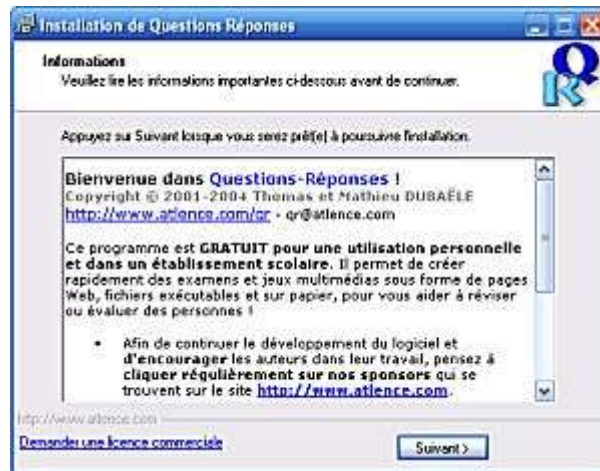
Installation de Questions Réponses

Informations
Veuillez lire les informations importantes ci-dessous avant de continuer.

Appuyez sur Suivant lorsque vous serez prêt(e) à poursuivre l'installation.

Bienvenue dans Questions-Réponses !
Copyright © 2001-2004 Thomas et Mathieu DUBAËLE
http://www.atlence.com/qr - qr@atlence.com

Ce programme est GRATUIT pour une utilisation personnelle et dans un établissement scolaire. Il permet de créer rapidement des examens et jeux multimédias sous forme de pages Web, fichiers exécutables et sur papier, pour vous aider à réviser ou évaluer des personnes !

• Afin de continuer le développement du logiciel et d'encourager les auteurs dans leur travail, pensez à cliquer régulièrement sur nos sponsors qui se trouvent sur le site http://www.atlence.com.

http://www.atlence.com

Demander une licence commerciale

Suivant >